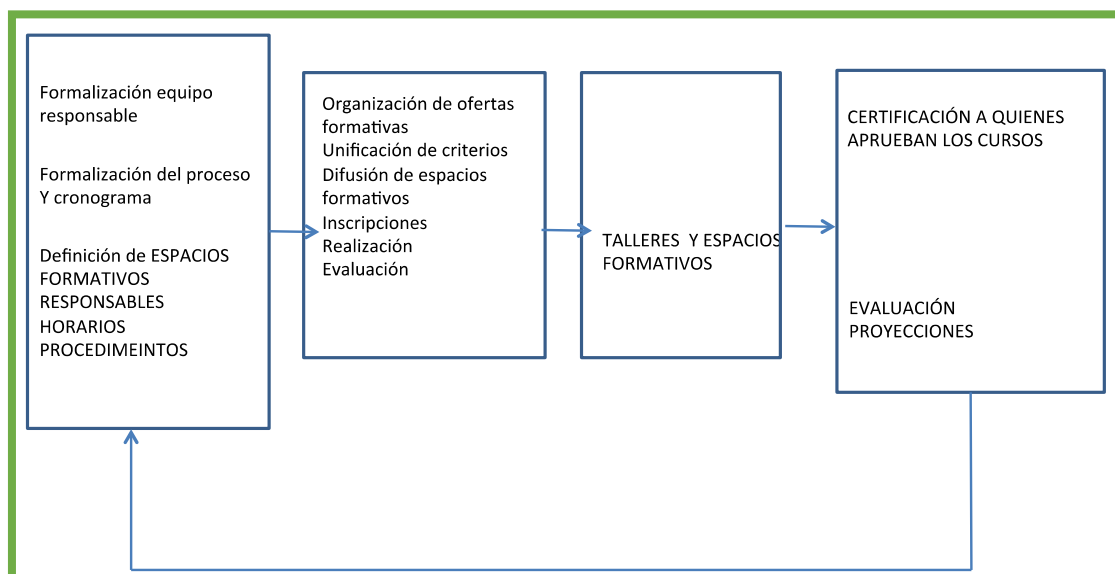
Formalización equipo responsable

Formalización del proceso Y cronograma

Definición de ESPACIOS FORMATIVOS
RESPONSABLES
HORARIOS
PROCEDIMEINTOS

Organización de ofertas formativas
Unificación de criterios
Difusión de espacios formativos
Inscripciones
Realización
Evaluación

TALLERES Y ESPACIOS FORMATIVOS

CERTIFICACIÓN A QUIENES APRUEBAN LOS CURSOS

EVALUACIÓN
PROYECCIONES